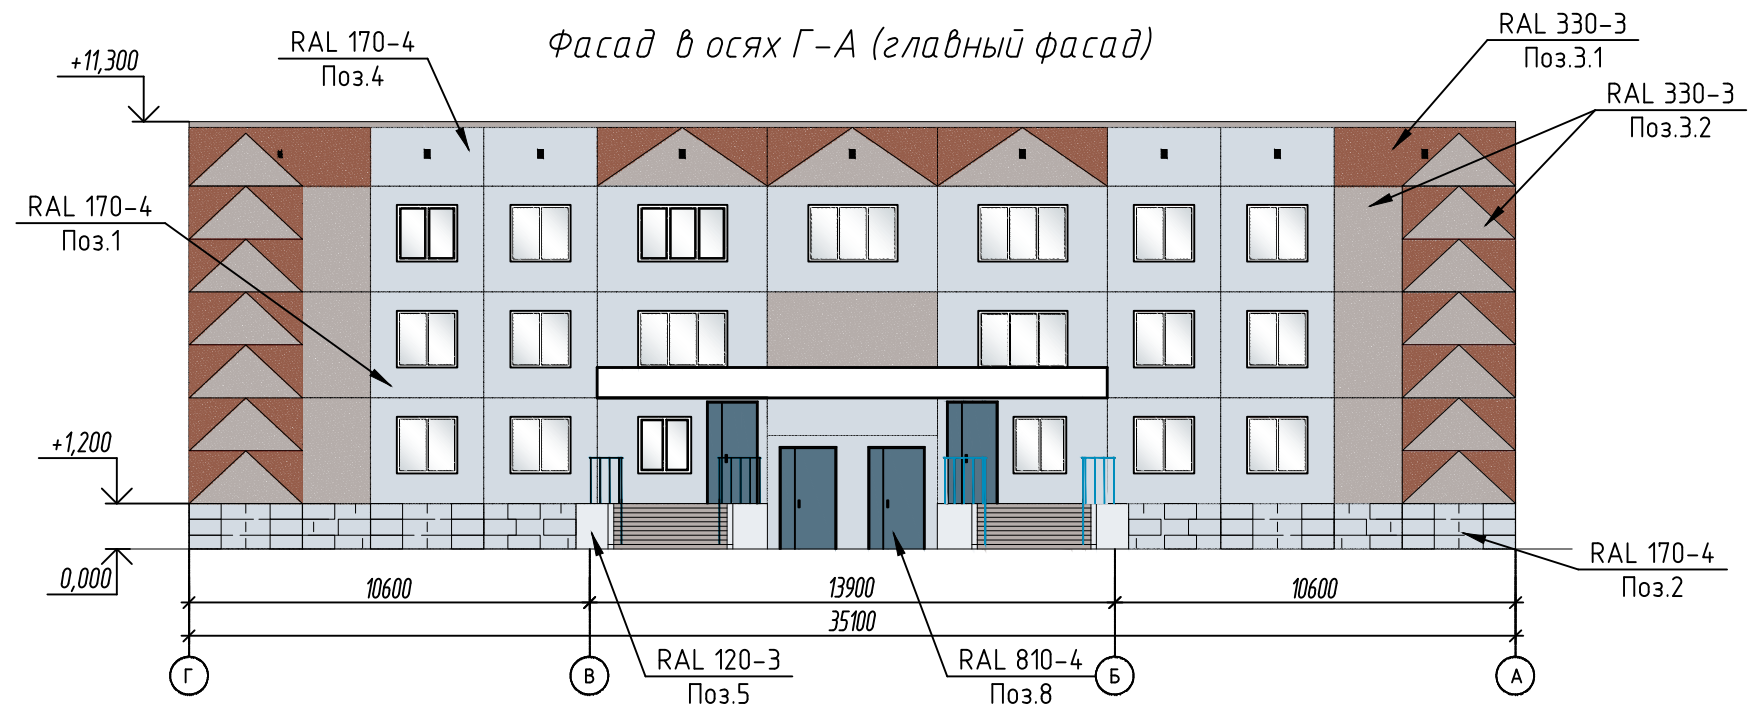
Фасад в осях Г–А (главный фасад)

+11,300

RAL 170–4
Поз.4

RAL 330–3
Поз.3.1

RAL 330–3
Поз.3.2

RAL 170–4
Поз.1

+1,200

0,000

RAL 170–4
Поз.2

10600

13900

10600

35100

Г

В

Б

А

RAL 120–3
Поз.5

RAL 810–4
Поз.8